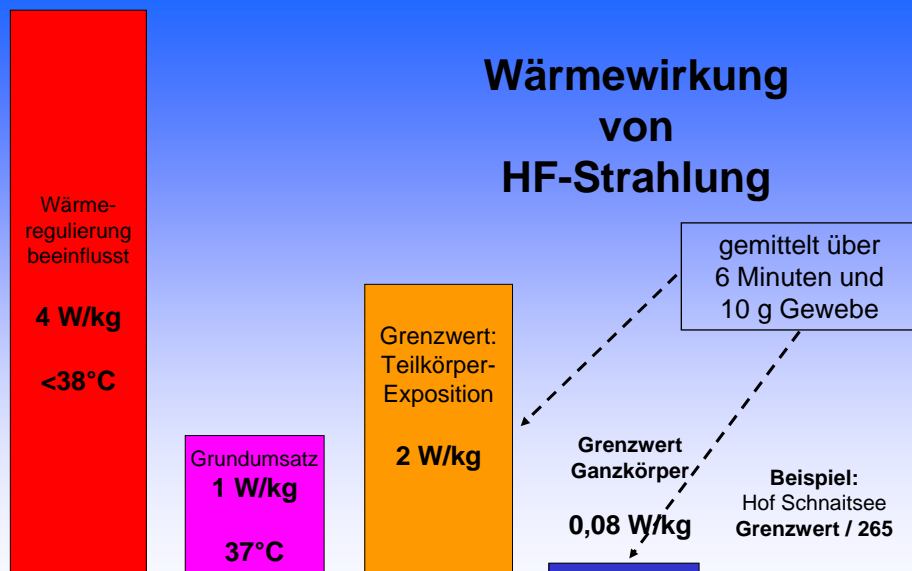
Wärmewirkung von HF-Strahlung

Wärmeregulierung beeinflusst

4 W/kg

<38°C

Grundumsatz
1 W/kg

37°C

Grenzwert: Teilkörper-Exposition

2 W/kg

gemittelt über 6 Minuten und 10 g Gewebe

Grenzwert Ganzkörper

0,08 W/kg

Beispiel:
Hof Schnaitsee
Grenzwert / 265